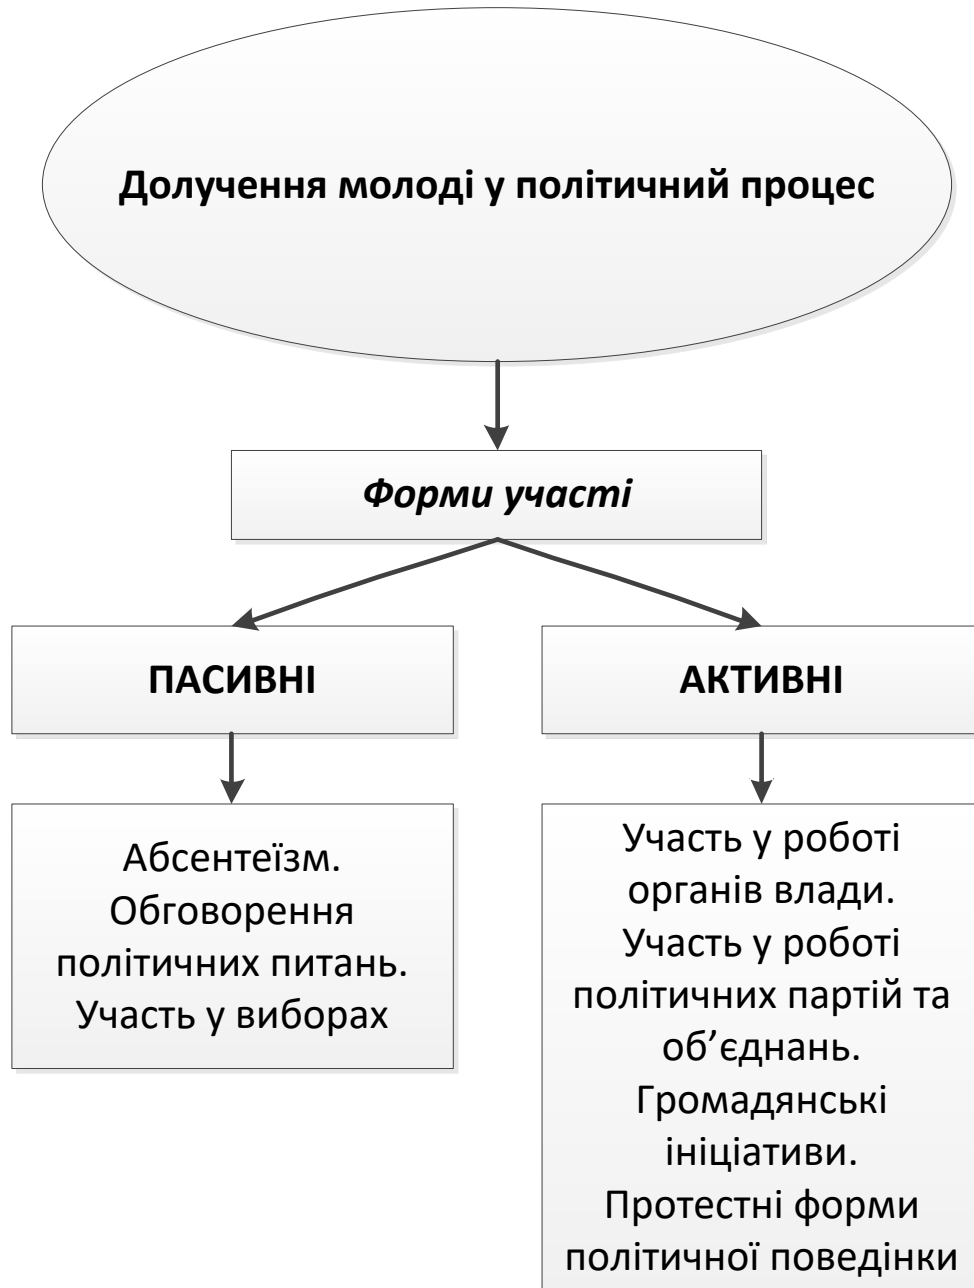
Долучення молоді у політичний процес

Форми участі

ПАСИВНІ

АКТИВНІ

Абсентеїзм. Обговорення політичних питань. Участь у виборах

Участь у роботі органів влади. Участь у роботі політичних партій та об’єднань. Громадянські ініціативи. Протестні форми політичної поведінки